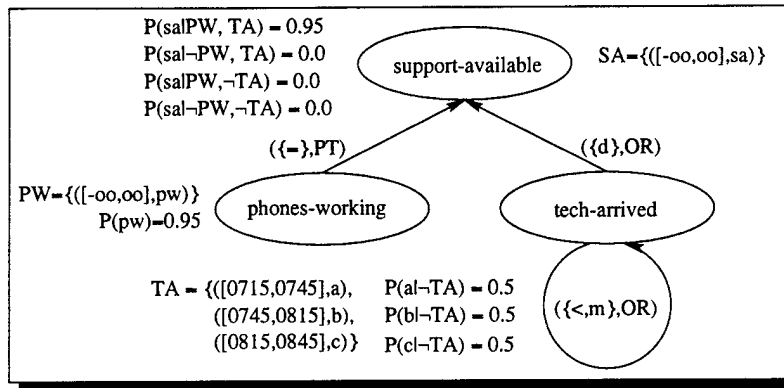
P(salPW, TA) = 0.95
P(sal¬PW, TA) = 0.0
P(salPW,¬TA) = 0.0
P(sal¬PW,¬TA) = 0.0

support-available

SA={([-oo,oo],sa)}

({=},PT)

({d},OR)

PW={([-oo,oo],pw)}
P(pw)=0.95

phones-working

tech-arrived

TA = {([0715,0745],a),
([0745,0815],b),
([0815,0845],c)}

P(al¬TA) = 0.5
P(bl¬TA) = 0.5
P(cl¬TA) = 0.5

({<,m},OR)